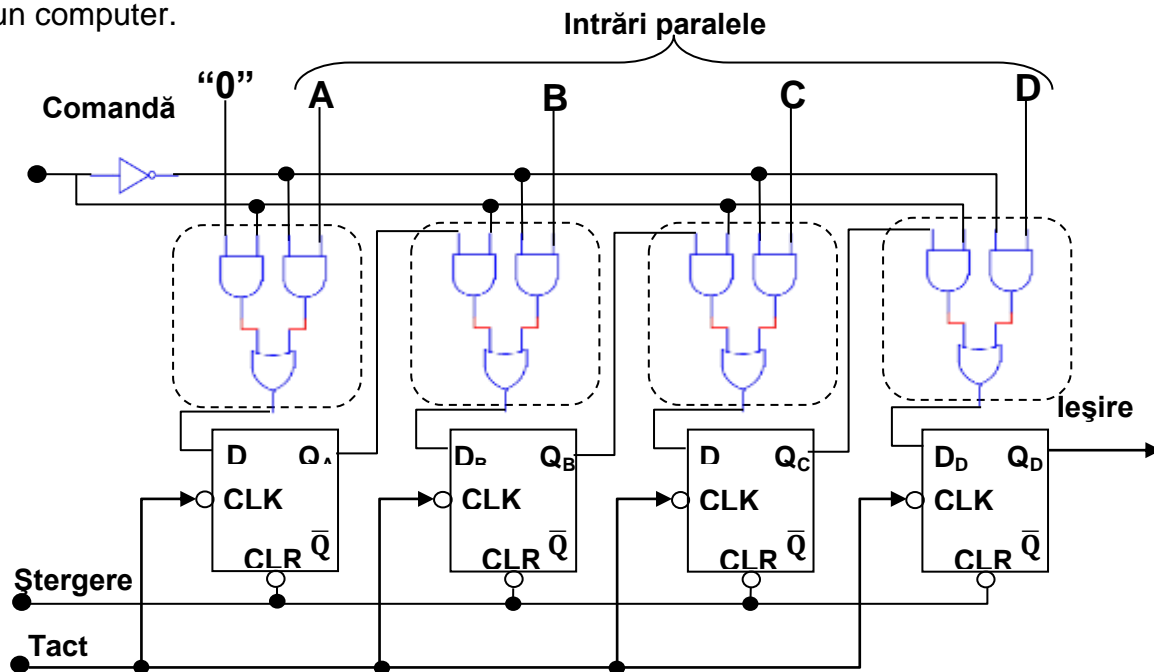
un computer.

Intrări paralele

"0"
A
B
C
D
Comandă

D Q$_A$
CLK
CLR $\overline{Q}$

D$_B$ Q$_B$
CLK
CLR $\overline{Q}$

D Q$_C$
CLK
CLR $\overline{Q}$

D$_D$ Q$_D$
CLK
CLR $\overline{Q}$

Ieşire
Ştergere
Tact